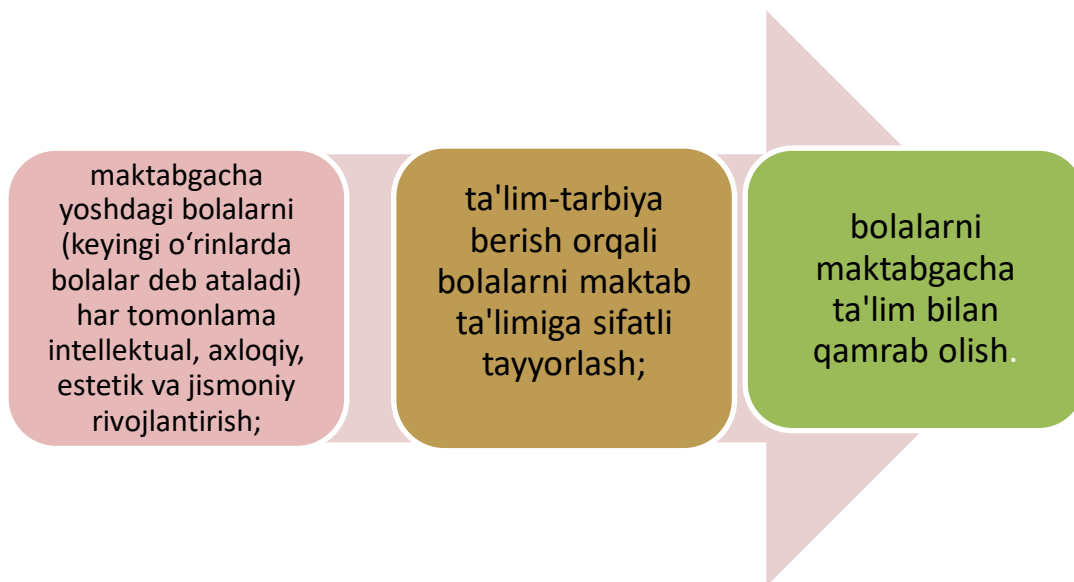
maktabgacha yoshdagi bolalarni (keyingi o‘rinlarda bolalar deb ataladi) har tomonlama intellektual, axloqiy, estetik va jismoniy rivojlantirish;

ta'lim-tarbiya berish orqali bolalarni maktab ta'limiga sifatli tayyorlash;

bolalarni maktabgacha ta'lim bilan qamrab olish.